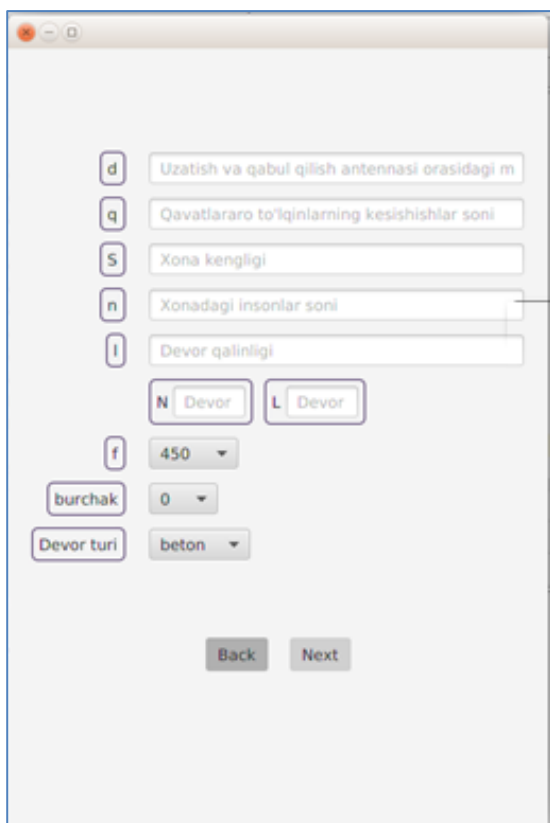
d Uzatish va qabul qilish antennasi orasidagi m

q Qavatlararo to'lqinlarning kesishishlar soni

S Xona kengligi

n Xonadagi insonlar soni

l Devor qalinligi

N Devor L Devor

f 450

burchak 0

Devor turi beton

Back Next